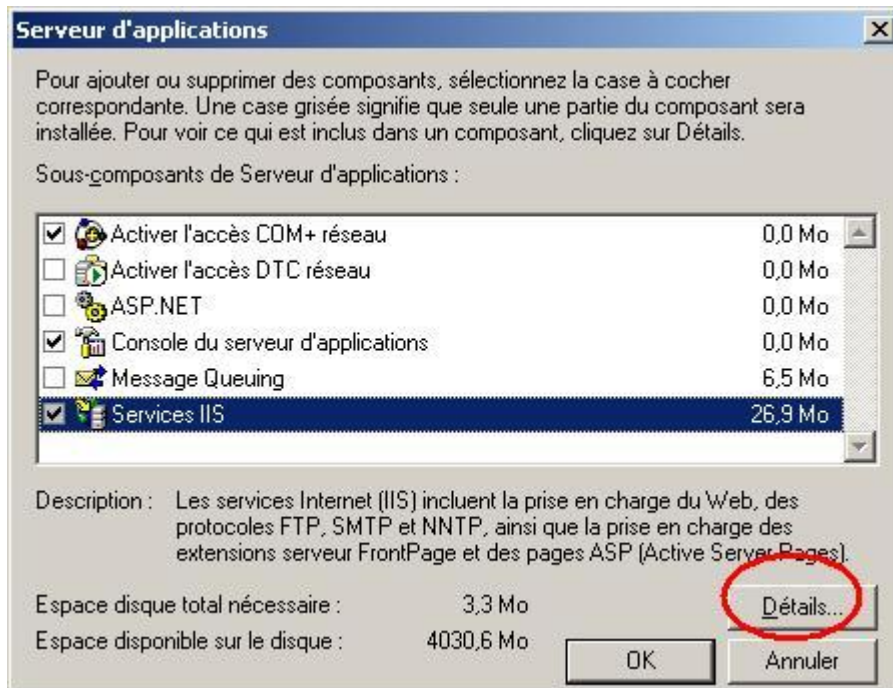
Serveur d'applications

Pour ajouter ou supprimer des composants, sélectionnez la case à cocher correspondante. Une case grisée signifie que seule une partie du composant sera installée. Pour voir ce qui est inclus dans un composant, cliquez sur Détails.

Sous-composants de Serveur d'applications :

| | | |
|---|---|---|
| ☑ | Activer l'accès COM+ réseau | 0,0 Mo |
| ☐ | Activer l'accès DTC réseau | 0,0 Mo |
| ☐ | ASP.NET | 0,0 Mo |
| ☑ | Console du serveur d'applications | 0,0 Mo |
| ☐ | Message Queuing | 6,5 Mo |
| ☑ | Services IIS | 26,9 Mo |

Description : Les services Internet (IIS) incluent la prise en charge du Web, des protocoles FTP, SMTP et NNTP, ainsi que la prise en charge des extensions serveur FrontPage et des pages ASP (Active Server Pages).

Espace disque total nécessaire : 3,3 Mo

Espace disponible sur le disque : 4030,6 Mo

Détails...

OK

Annuler